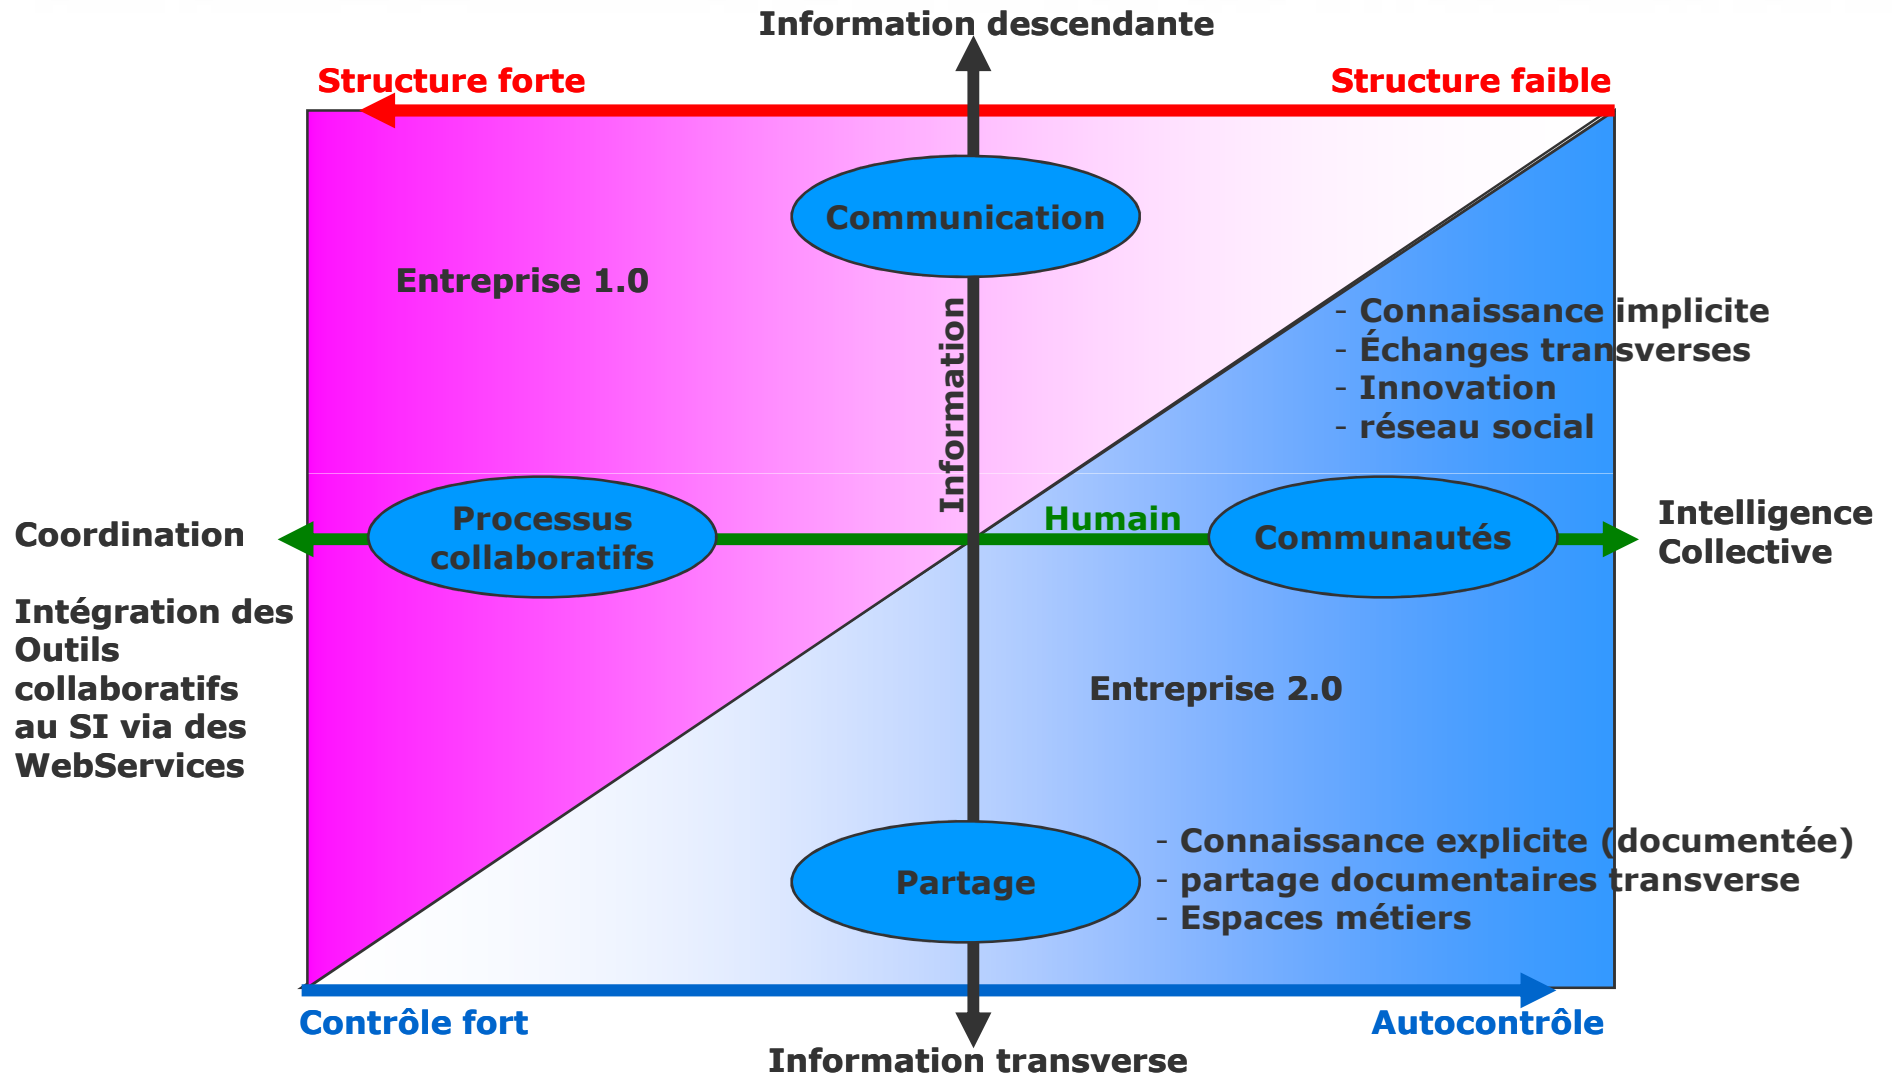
Information descendante

Structure forte

Structure faible

Communication

Entreprise 1.0

Information

- Connaissance implicite
- Échanges transverses
- Innovation
- réseau social

Coordination

Processus collaboratifs

Humain

Communautés

Intelligence Collective

Intégration des Outils collaboratifs au SI via des WebServices

Entreprise 2.0

Partage

- Connaissance explicite (documentée)
- partage documentaires transverse
- Espaces métiers

Contrôle fort

Autocontrôle

Information transverse